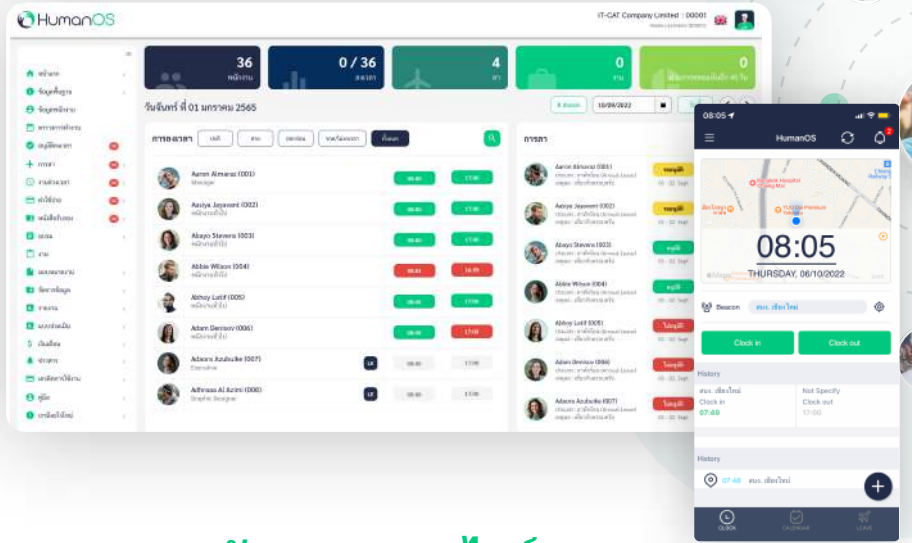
HumanOS

IT-CAT Company Limited | 00001

36
พนักงาน

0 / 36
ลงเวลา

4
ลา

0
งาน

0

วันจันทร์ ที่ 01 มกราคม 2565

10/09/2022

การลงเวลา

ทั้งหมด

Aaron Almaraz (001)
Manager

Aasiya Jayavant (002)

Abayo Stevens (003)

Abbie Wilson (004)

Abhay Latif (005)

Adam Denisov (006)

Adaora Azubuike (007)
Executive

Adhraaa Al Azimi (008)
Graphic Designer

การลา

Aaron Almaraz (001)

Aasiya Jayavant (002)

Abayo Stevens (003)

Abbie Wilson (004)

Abhay Latif (005)

Adam Denisov (006)

Adaora Azubuike (007)

08:05

HumanOS

08:05

THURSDAY, 06/10/2022

Beacon

Clock in

Clock out

History

Clock in
07:49

Not Specify
Clock out
17:00

History

07:49

CLOCK